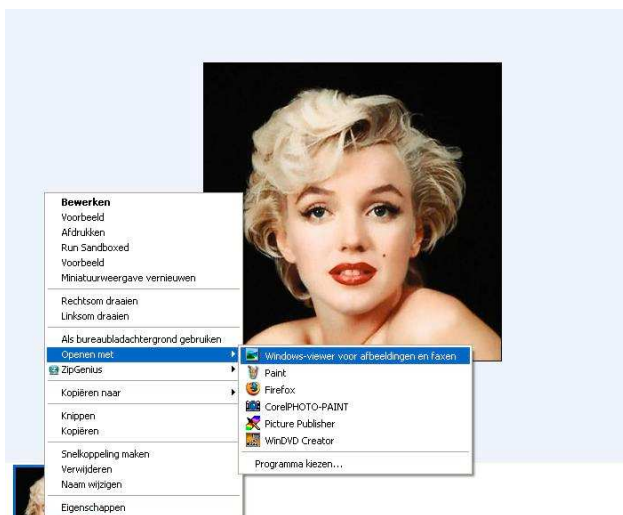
Bewerken
Voorbeeld
Afdrukken
Run Sandboxed
Voorbeeld
Miniatuurweergave vernieuwen

Rechtsom draaien
Linksom draaien

Als bureaubladachtergrond gebruiken
Openen met
ZipGenius

Kopiëren naar

Knippen
Kopiëren

Snelkoppeling maken
Verwijderen
Naam wijzigen

Eigenschappen

Windows-viewer voor afbeeldingen en faxen
Paint
Firefox
CorelPHOTO-PAINT
Picture Publisher
WinDVD Creator

Programma kiezen...